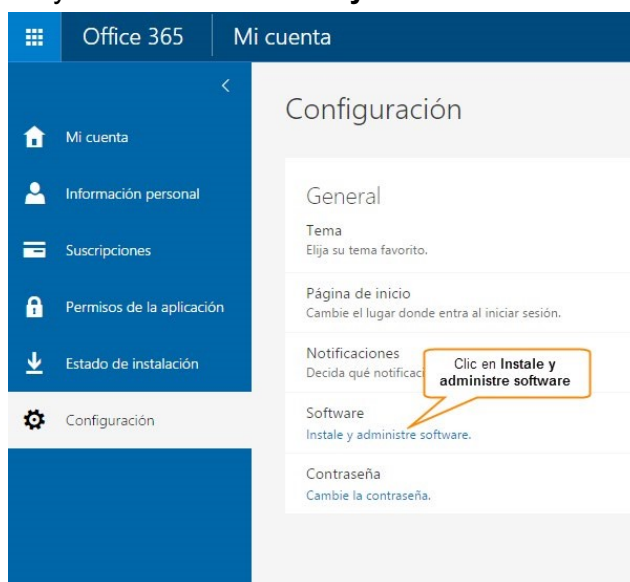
Office 365 | Mi cuenta

Mi cuenta

Información personal

Suscripciones

Permisos de la aplicación

Estado de instalación

Configuración

Configuración

General

Tema
Elija su tema favorito.

Página de inicio
Cambie el lugar donde entra al iniciar sesión.

Notificaciones
Decida qué notificaci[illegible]

Clic en **Instale y administre software**

Software
Instale y administre software.

Contraseña
Cambie la contraseña.